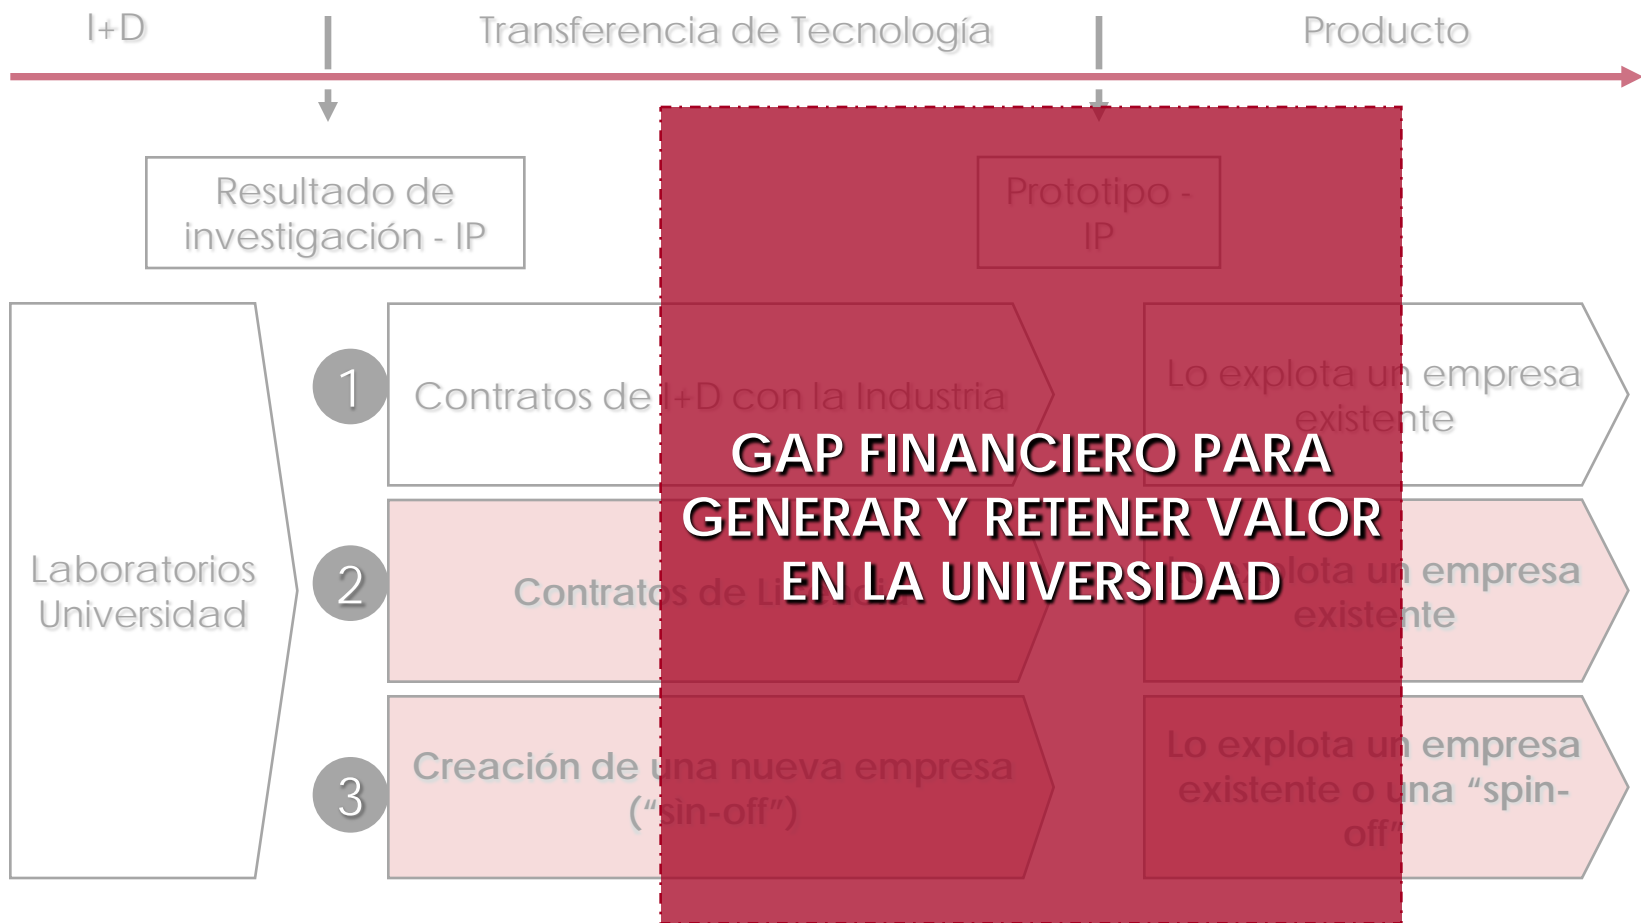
I+D

Transferencia de Tecnología

Producto

Resultado de investigación - IP

Prototipo - IP

Laboratorios Universidad

1

Contratos de I+D con la Industria

Lo explota un empresa existente

2

Contratos de Li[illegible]

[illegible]lota un empresa existente

3

Creación de una nueva empresa (“sin-off”)

Lo explota un empresa existente o una “spin-off”

GAP FINANCIERO PARA GENERAR Y RETENER VALOR EN LA UNIVERSIDAD